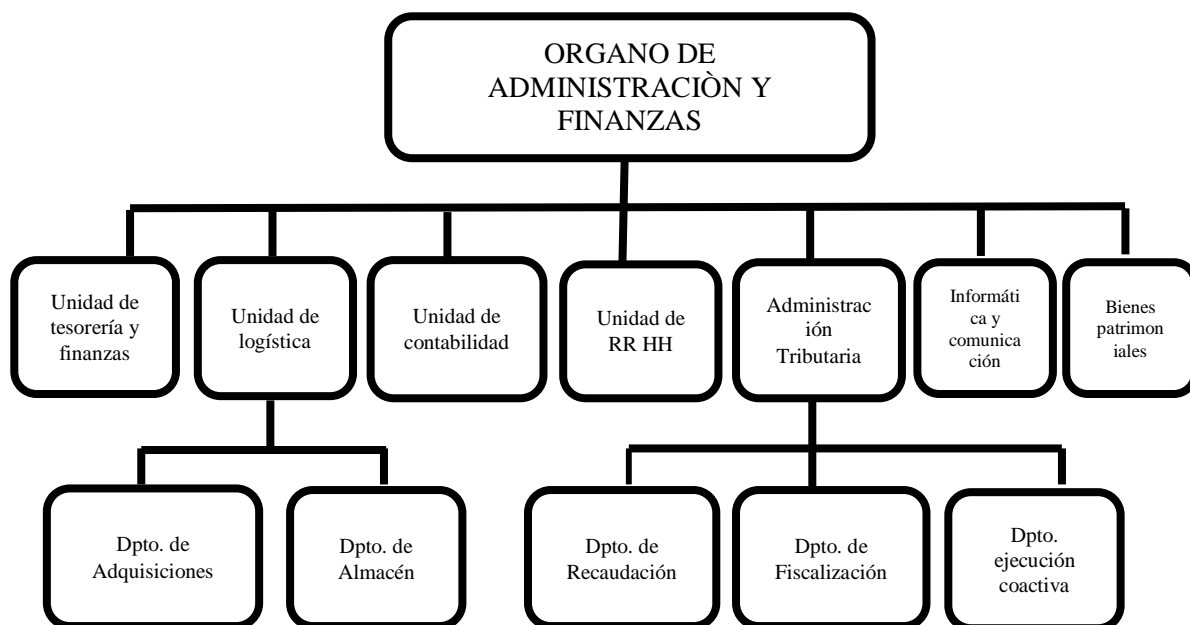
ORGANO DE ADMINISTRACIÒN Y FINANZAS

Unidad de tesorería y finanzas

Unidad de logística

Unidad de contabilidad

Unidad de RR HH

Administrac ión Tributaria

Informáti ca y comunica ción

Bienes patrimon iales

Dpto. de Adquisiciones

Dpto. de Almacén

Dpto. de Recaudación

Dpto. de Fiscalización

Dpto. ejecución coactiva